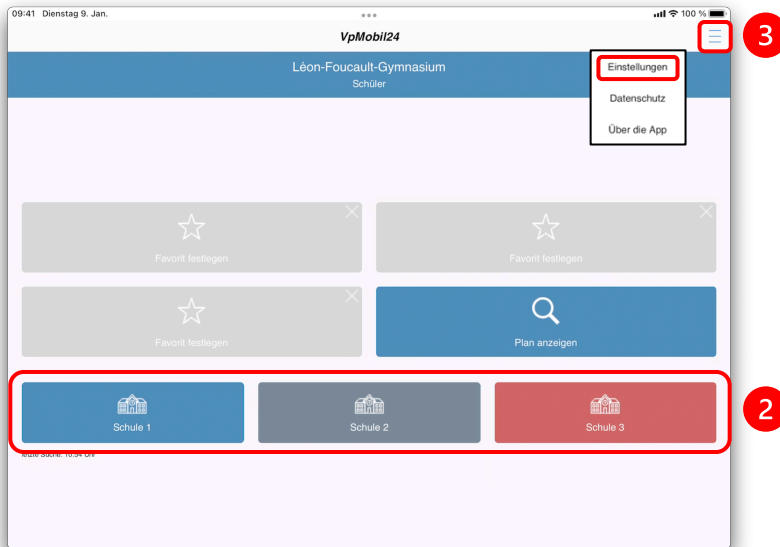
09:41 Dienstag 9. Jan.

100 %

VpMobil24

3

Einstellungen

Datenschutz

Über die App

Léon-Foucault-Gymnasium
Schüler

Favorit festlegen

Favorit festlegen

Favorit festlegen

Plan anzeigen

Schule 1

Schule 2

Schule 3

2

letzte Suche: 10:54 Uhr